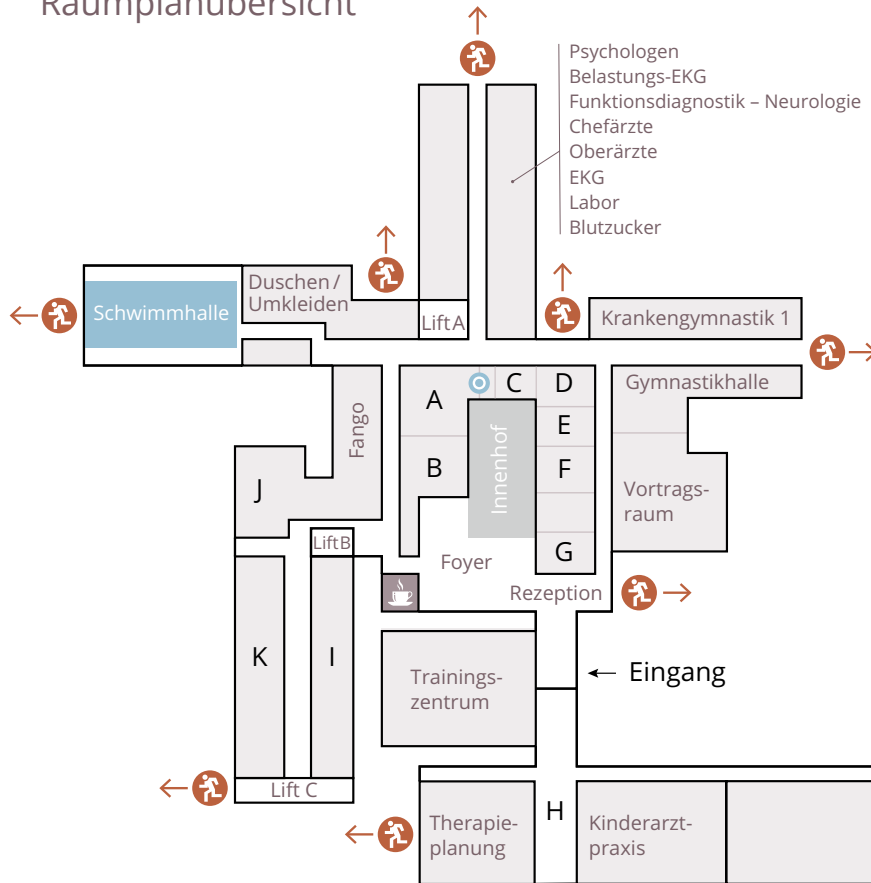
Raumplanübersicht

Psychologen
Belastungs-EKG
Funktionsdiagnostik – Neurologie
Chefärzte
Oberärzte
EKG
Labor
Blutzucker

Schwimmhalle
Duschen / Umkleiden
Lift A
Krankengymnastik 1
Gymnastikhalle
A
C
D
E
F
G
B
Innenhof
Fango
J
Vortragsraum
Lift B
Foyer
Rezeption
K
I
Trainingszentrum
Eingang
Lift C
H
Therapieplanung
Kinderarztpraxis